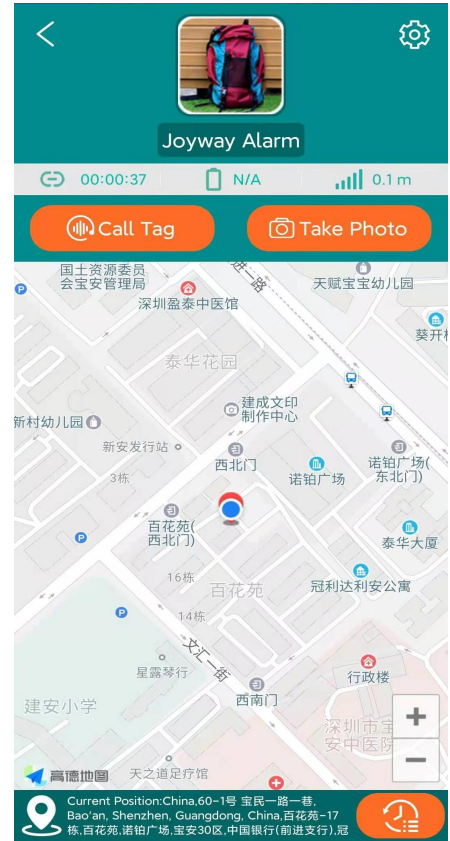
Joyway Alarm

00:00:37

N/A

0.1 m

Call Tag

Take Photo

国土资源委员会宝安管理局

建安一路

天赋宝宝幼儿园

深圳盈泰中医馆

葵开

泰华花园

建成文印制作中心

新村幼儿园

新安发行站

西北门

诺铂广场

诺铂广场(东北门)

3栋

百花苑(西北门)

泰华大厦

16栋

百花苑

冠利达利安公寓

14栋

文汇一街

星露琴行

行政楼

建安小学

西南门

深圳市宝安中医院

高德地图

天之道足疗馆

Current Position:China,60-1号 宝民一路一巷, Bao'an, Shenzhen, Guangdong, China,百花苑-17栋,百花苑,诺铂广场,宝安30区,中国银行(前进支行),冠